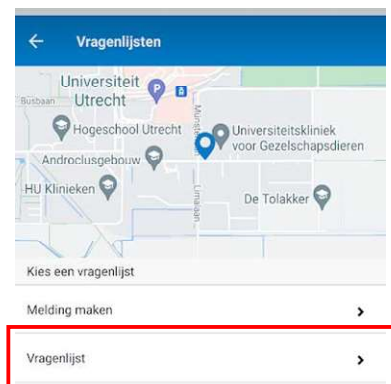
Vragenlijsten

Universiteit Utrecht
Busbaan
Hogeschool Utrecht
Universiteitskliniek voor Gezelschapsdieren
Androclusgebouw
Mongolaan
HU Klinieken
De Tolakker
Limalaan

Kies een vragenlijst

Melding maken

Vragenlijst